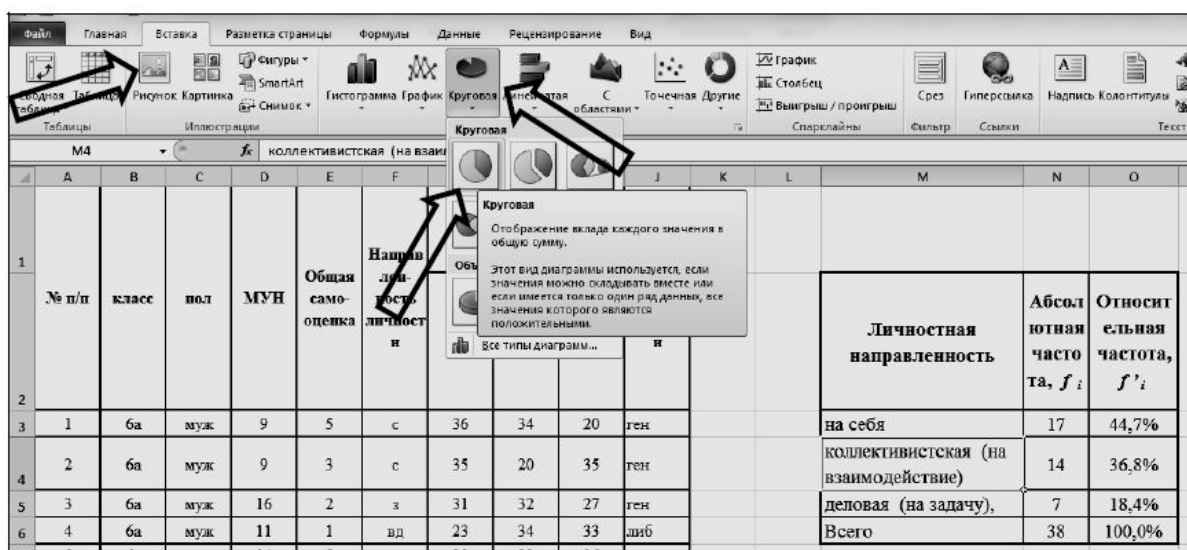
Файл Главная Вставка Разметка страницы Формулы Данные Рецензирование Вид

Сводная таблица Таблица Рисунок Картинка Фигуры SmartArt Снимок Гистограмма График Круговая Линейчатая С областями Точечная Другие График Столбец Выигрыш / проигрыш Срез Гиперссылка Надпись Колонтитулы

Таблицы Иллюстрации Спарклайны Фильтр Ссылки Текст

M4 $f_x$ коллективистская (на взаи

Круговая

Круговая

Отображение вклада каждого значения в общую сумму.

Этот вид диаграммы используется, если значения можно складывать вместе или если имеется только один ряд данных, все значения которого являются положительными.

Объ

Все типы диаграмм...

| | A | B | C | D | E | F | | | | J | K | L | M | N | O |
|---|---|---|---|---|---|---|---|---|---|---|---|---|---|---|---|
| 1 | № п/п | класс | пол | МУН | Общая само-оценка | Направленность личности | | | | и | | | Личностная направленность | Абсолютная частота, $f_i$ | Относительная частота, $f'_i$ |
| 3 | 1 | 6а | муж | 9 | 5 | с | 36 | 34 | 20 | ген | | | на себя | 17 | 44,7% |
| 4 | 2 | 6а | муж | 9 | 3 | с | 35 | 20 | 35 | ген | | | коллективистская (на взаимодействие) | 14 | 36,8% |
| 5 | 3 | 6а | муж | 16 | 2 | з | 31 | 32 | 27 | ген | | | деловая (на задачу), | 7 | 18,4% |
| 6 | 4 | 6а | муж | 11 | 1 | вд | 23 | 34 | 33 | либ | | | Всего | 38 | 100,0% |